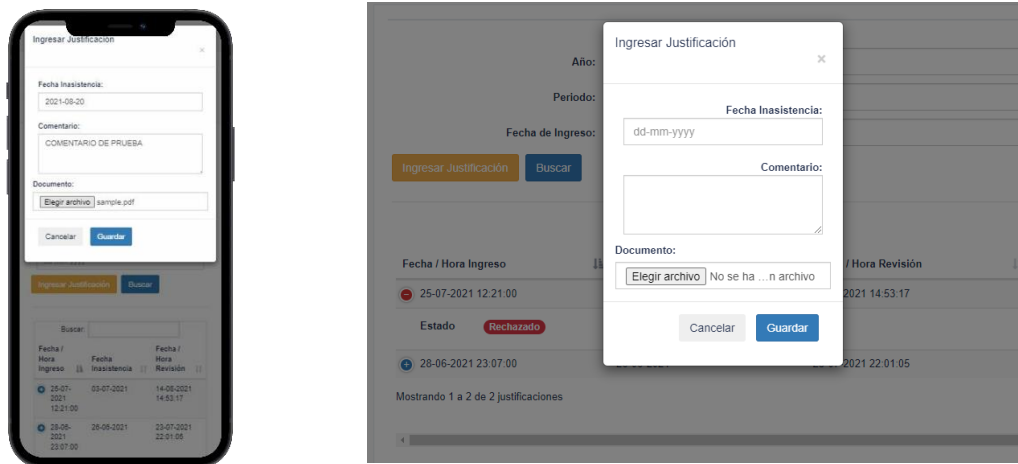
Ingresar Justificación

×

Fecha Inasistencia:

2021-08-20

Comentario:

COMENTARIO DE PRUEBA

Documento:

Elegir archivo sample.pdf

Cancelar Guardar

Ingresar Justificación Buscar

Buscar:

| Fecha / Hora Ingreso | Fecha Inasistencia | Fecha / Hora Revisión |
|---|---|---|
| 25-07-2021 12:21:00 | 03-07-2021 | 14-08-2021 14:53:17 |
| 28-06-2021 23:07:00 | 26-06-2021 | 23-07-2021 22:01:05 |

Año:

Periodo:

Fecha de Ingreso:

Ingresar Justificación Buscar

Ingresar Justificación

×

Fecha Inasistencia:

dd-mm-yyyy

Comentario:

Documento:

Elegir archivo No se ha …n archivo

Cancelar Guardar

| Fecha / Hora Ingreso | | / Hora Revisión |
|---|---|---|
| 25-07-2021 12:21:00 | | 2021 14:53:17 |
| Estado Rechazado | | |
| 28-06-2021 23:07:00 | | 2021 22:01:05 |

Mostrando 1 a 2 de 2 justificaciones